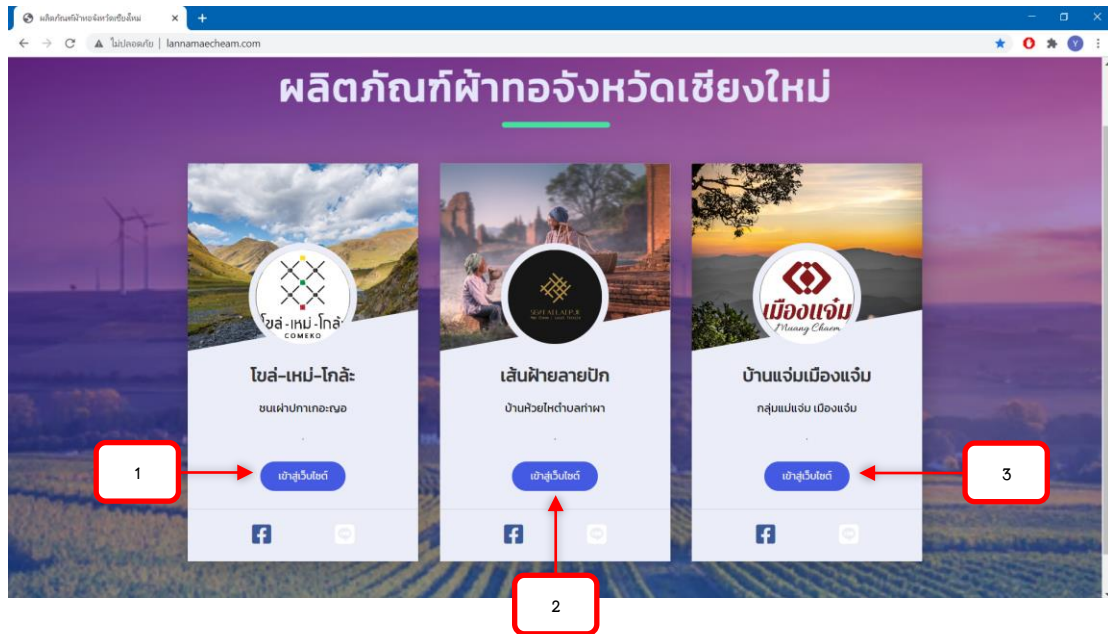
ผลิตภัณฑ์ผ้าทอจังหวัดเชียงใหม่

ไม่ปลอดภัย | lannamaecheam.com

ผลิตภัณฑ์ผ้าทอจังหวัดเชียงใหม่

โขล่-เหม่-โกล้ะ
COMEKO

โขล่-เหม่-โกล้ะ

ชนเผ่าปกาเกอะญอ

เข้าสู่เว็บไซต์

SEN FAI LAI PUK

เส้นฝ้ายลายปัก

บ้านห้วยไหตำบลท่าผา

เข้าสู่เว็บไซต์

เมืองแจ๋ม
Muang Chaem

บ้านแจ๋มเมืองแจ๋ม

กลุ่มแม่แจ๋ม เมืองแจ๋ม

เข้าสู่เว็บไซต์

1

2

3